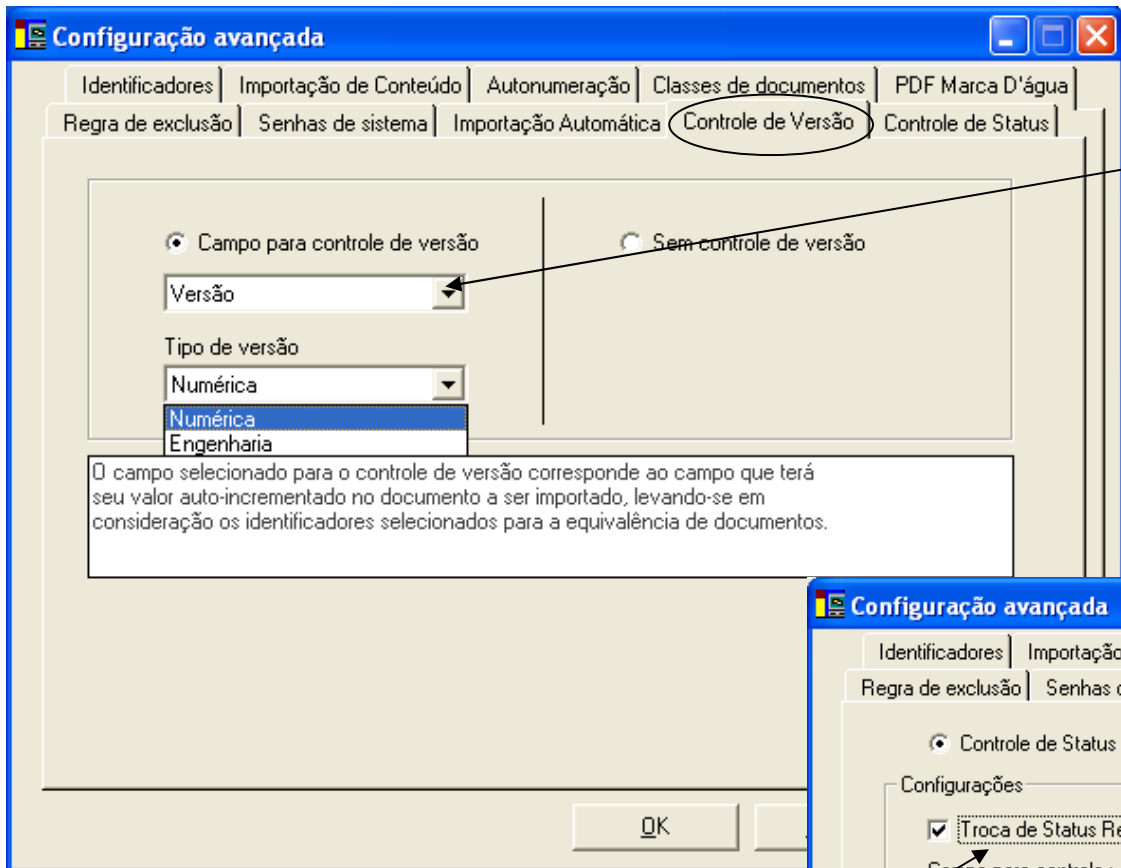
Configuração avançada

Identificadores | Importação de Conteúdo | Autonumeração | Classes de documentos | PDF Marca D'água
Regra de exclusão | Senhas de sistema | Importação Automática | Controle de Versão | Controle de Status

Campo para controle de versão

Sem controle de versão

Versão

Tipo de versão

Numérica

Numérica
Engenharia

O campo selecionado para o controle de versão corresponde ao campo que terá seu valor auto-incrementado no documento a ser importado, levando-se em consideração os identificadores selecionados para a equivalência de documentos.

OK

Configuração avançada

Identificadores | Importação
Regra de exclusão | Senhas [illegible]

Controle de Status

Configurações

Troca de Status Re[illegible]

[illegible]